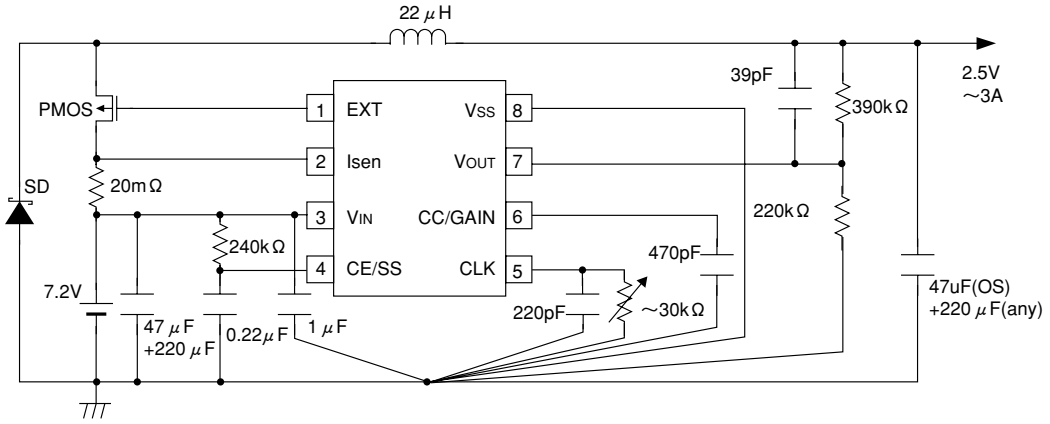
22 $\mu$H

2.5V ～3A

39pF

390k$\Omega$

PMOS

1 EXT

VSS 8

2 Isen

VOUT 7

SD

20m$\Omega$

3 VIN

CC/GAIN 6

220k$\Omega$

240k$\Omega$

470pF

4 CE/SS

CLK 5

7.2V

47uF(OS) +220 $\mu$F(any)

220pF

～30k$\Omega$

47 $\mu$F +220 $\mu$F

0.22$\mu$F

1 $\mu$F